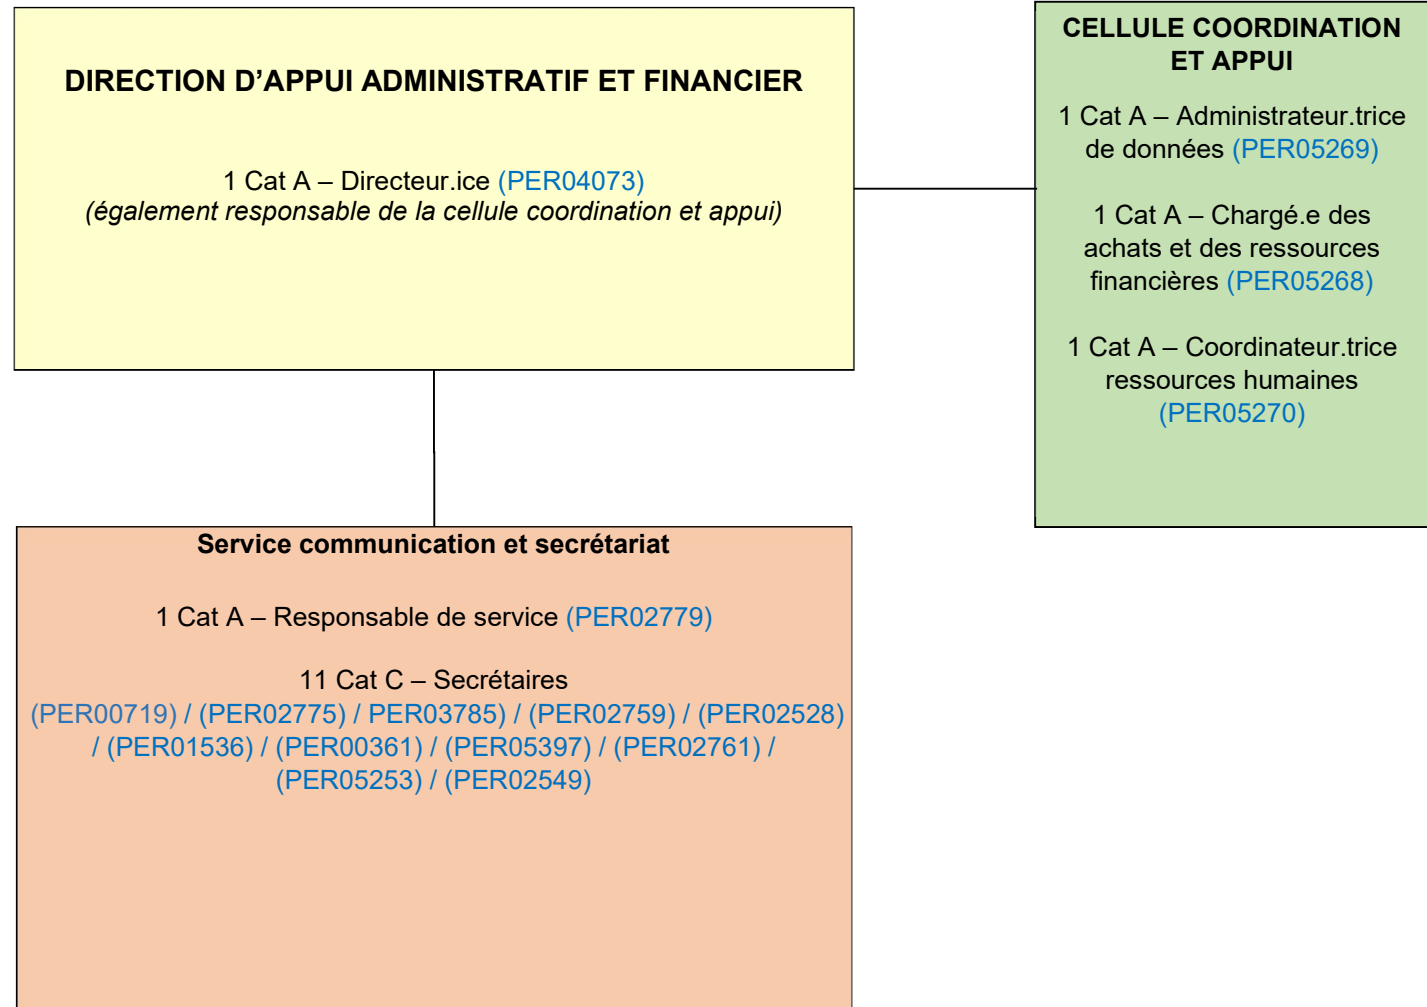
DIRECTION D’APPUI ADMINISTRATIF ET FINANCIER

1 Cat A – Directeur.ice (PER04073)
(également responsable de la cellule coordination et appui)

CELLULE COORDINATION ET APPUI

1 Cat A – Administrateur.trice de données (PER05269)

1 Cat A – Chargé.e des achats et des ressources financières (PER05268)

1 Cat A – Coordinateur.trice ressources humaines (PER05270)

Service communication et secrétariat

1 Cat A – Responsable de service (PER02779)

11 Cat C – Secrétaires
(PER00719) / (PER02775) / PER03785) / (PER02759) / (PER02528) / (PER01536) / (PER00361) / (PER05397) / (PER02761) / (PER05253) / (PER02549)